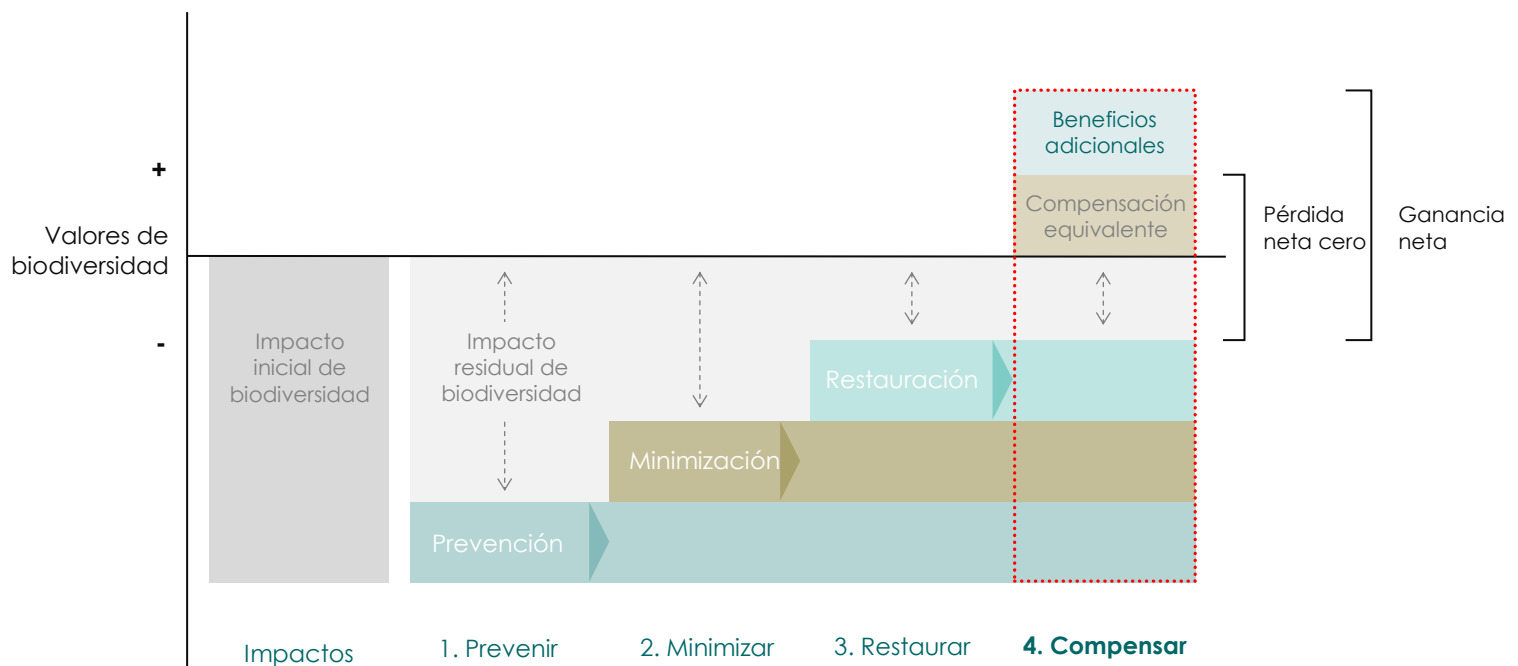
+

Valores de biodiversidad

-

Beneficios adicionales

Compensación equivalente

Pérdida neta cero

Ganancia neta

Impacto inicial de biodiversidad

Impacto residual de biodiversidad

Restauración

Minimización

Prevención

Impactos

1. Prevenir

2. Minimizar

3. Restaurar

**4. Compensar**